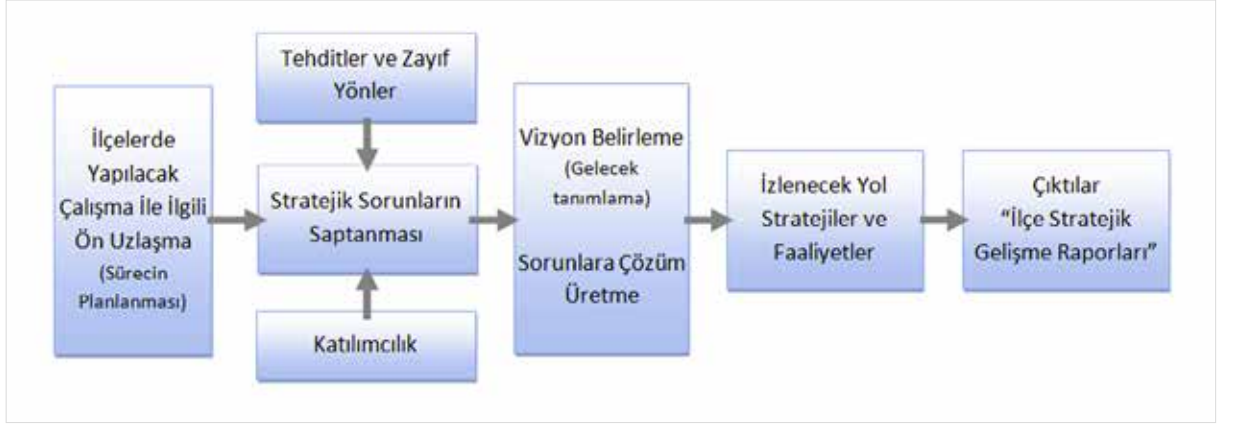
İlçelerde Yapılacak Çalışma İle İlgili Ön Uzlaşma (Sürecin Planlanması)

Tehditler ve Zayıf Yönler

Stratejik Sorunların Saptanması

Katılımcılık

Vizyon Belirleme (Gelecek tanımlama)

Sorunlara Çözüm Üretme

İzlenecek Yol Stratejiler ve Faaliyetler

Çıktılar "İlçe Stratejik Gelişme Raporları"